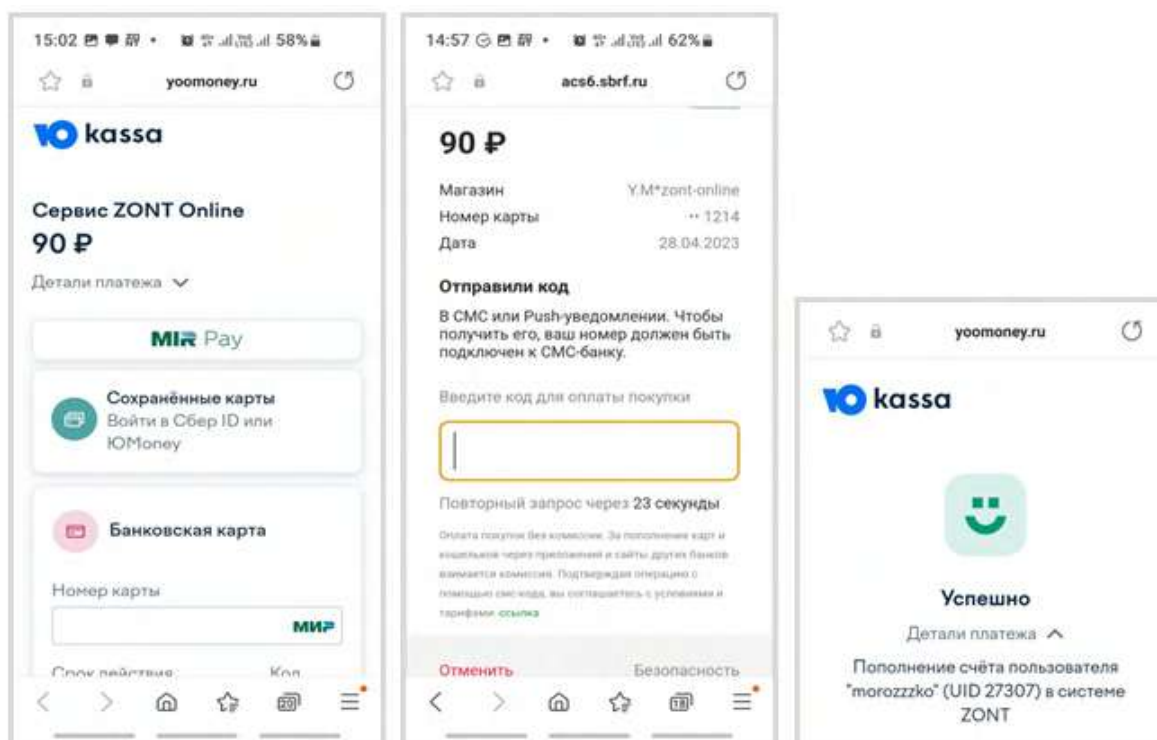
15:02 58%
yoomoney.ru
kassa
Сервис ZONT Online
90 ₽
Детали платежа
MIR Pay
Сохранённые карты
Войти в Сбер ID или ЮMoney
Банковская карта
Номер карты
МИР
Срок действия
Код

14:57 62%
acs6.sbrf.ru
90 ₽
Магазин Y.M*zont-online
Номер карты •• 1214
Дата 28.04.2023
Отправили код
В СМС или Push-уведомлении. Чтобы получить его, ваш номер должен быть подключен к СМС-банку.
Введите код для оплаты покупки
Повторный запрос через 23 секунды
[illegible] ссылка
Отменить
Безопасность

yoomoney.ru
kassa
Успешно
Детали платежа
Пополнение счёта пользователя "morozzzko" (UID 27307) в системе ZONT